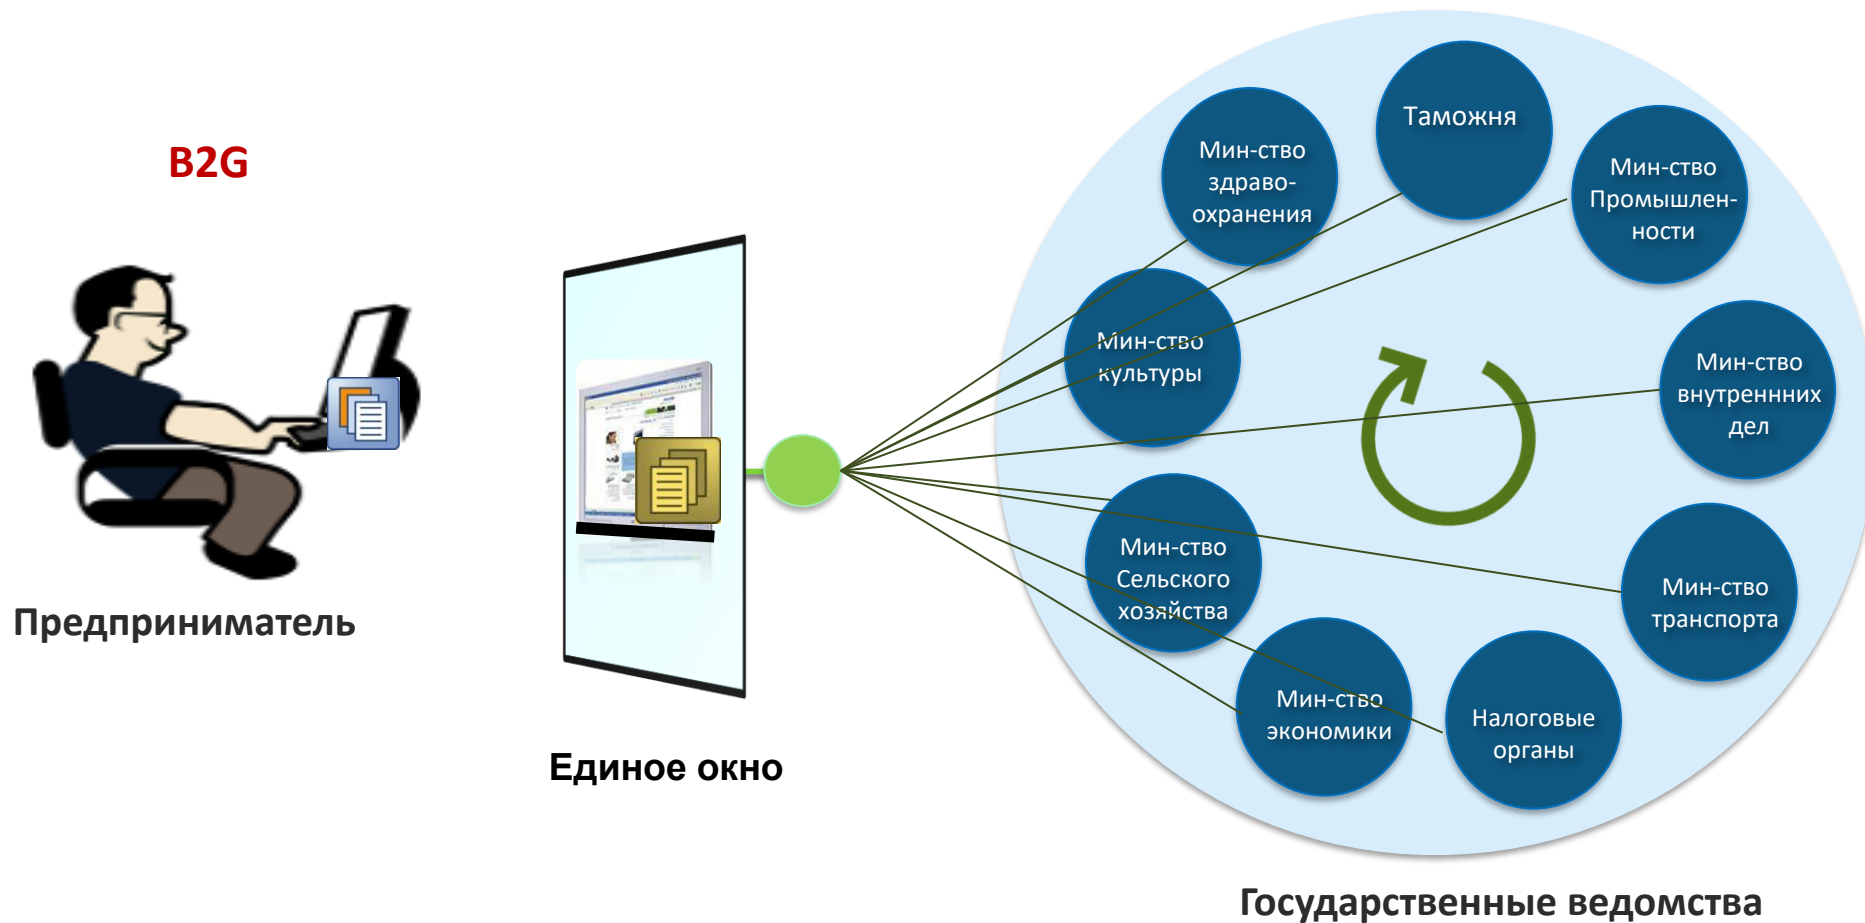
B2G

Предприниматель

Единое окно

Таможня

Мин-ство здраво-охранения

Мин-ство Промышлен-ности

Мин-ство культуры

Мин-ство внутреннних дел

Мин-ство Сельского хозяйства

Мин-ство транспорта

Мин-ство экономики

Налоговые органы

Государственные ведомства